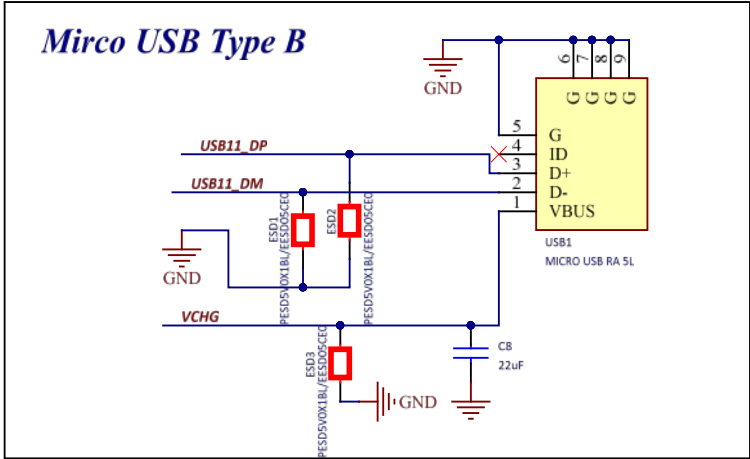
Mirco USB Type B

GND

6 7 8 9

G G G G

5 G
4 ID
3 D+
2 D-
1 VBUS

USB11_DP

USB11_DM

ESD1
PESD5V0X1BL/ESD05CE0

ESD2
PESD5V0X1BL/ESD05CE0

GND

USB1
MICRO USB RA 5L

VCHG

ESD3
PESD5V0X1BL/ESD05CE0

C8
22uF

GND